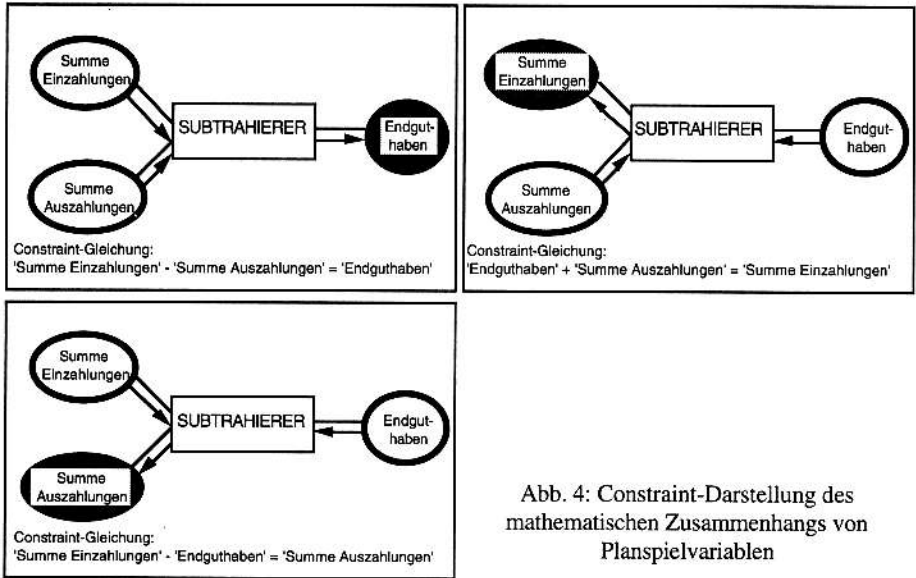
Summe Einzahlungen

SUBTRAHIERER

Endguthaben

Summe Auszahlungen

Constraint-Gleichung:
'Summe Einzahlungen' - 'Summe Auszahlungen' = 'Endguthaben'

Summe Einzahlungen

SUBTRAHIERER

Endguthaben

Summe Auszahlungen

Constraint-Gleichung:
'Endguthaben' + 'Summe Auszahlungen' = 'Summe Einzahlungen'

Summe Einzahlungen

SUBTRAHIERER

Endguthaben

Summe Auszahlungen

Constraint-Gleichung:
'Summe Einzahlungen' - 'Endguthaben' = 'Summe Auszahlungen'

Abb. 4: Constraint-Darstellung des mathematischen Zusammenhangs von Planspielvariablen